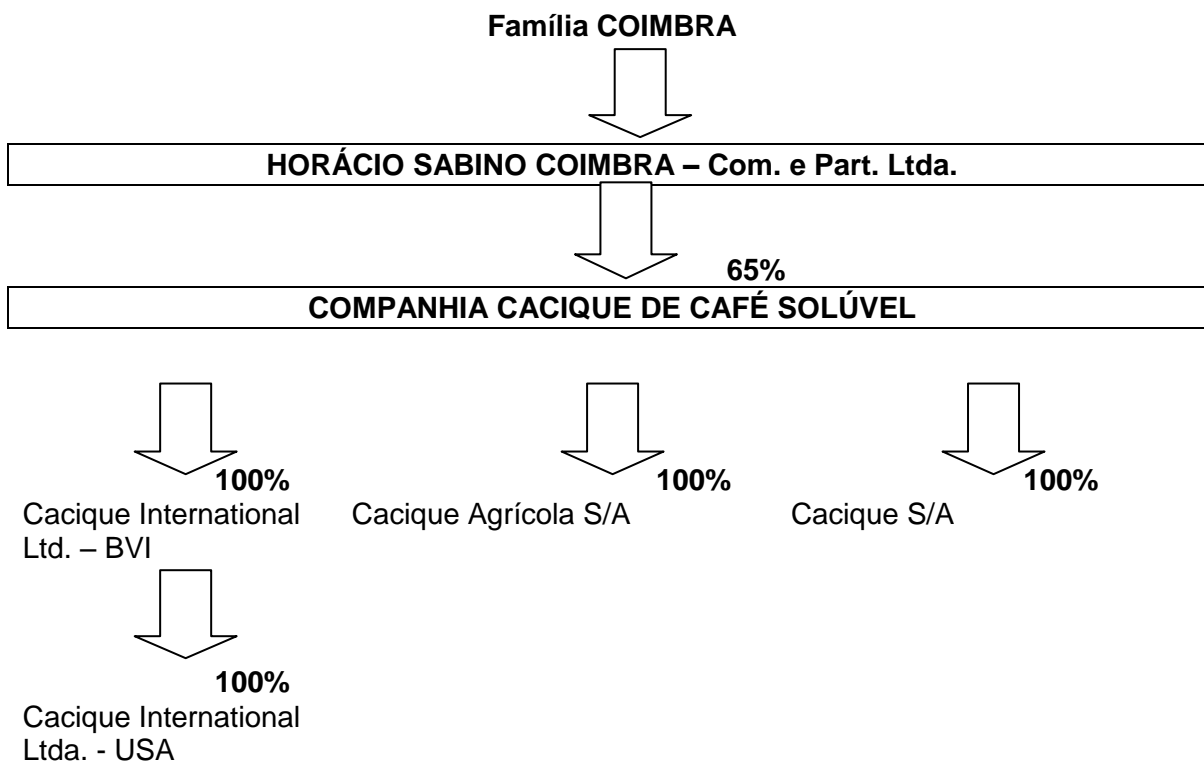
Família COIMBRA

HORÁCIO SABINO COIMBRA – Com. e Part. Ltda.

65%

COMPANHIA CACIQUE DE CAFÉ SOLÚVEL

100%
Cacique International Ltd. – BVI

100%
Cacique Agrícola S/A

100%
Cacique S/A

100%
Cacique International Ltda. - USA